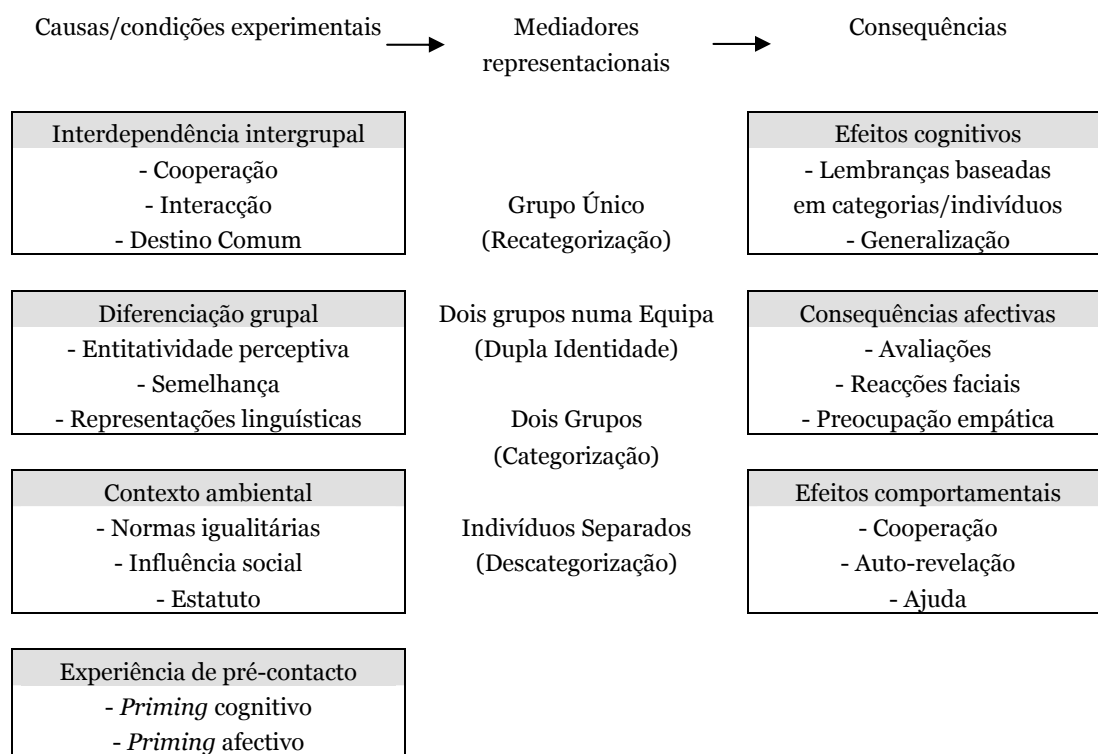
Causas/condições experimentais

Mediadores representacionais

Consequências

Interdependência intergrupal
- Cooperação
- Interacção
- Destino Comum

Diferenciação grupal
- Entitatividade perceptiva
- Semelhança
- Representações linguísticas

Contexto ambiental
- Normas igualitárias
- Influência social
- Estatuto

Experiência de pré-contacto
- Priming cognitivo
- Priming afectivo

Grupo Único
(Recategorização)

Dois grupos numa Equipa
(Dupla Identidade)

Dois Grupos
(Categorização)

Indivíduos Separados
(Descategorização)

Efeitos cognitivos
- Lembranças baseadas em categorias/indivíduos
- Generalização

Consequências afectivas
- Avaliações
- Reacções faciais
- Preocupação empática

Efeitos comportamentais
- Cooperação
- Auto-revelação
- Ajuda